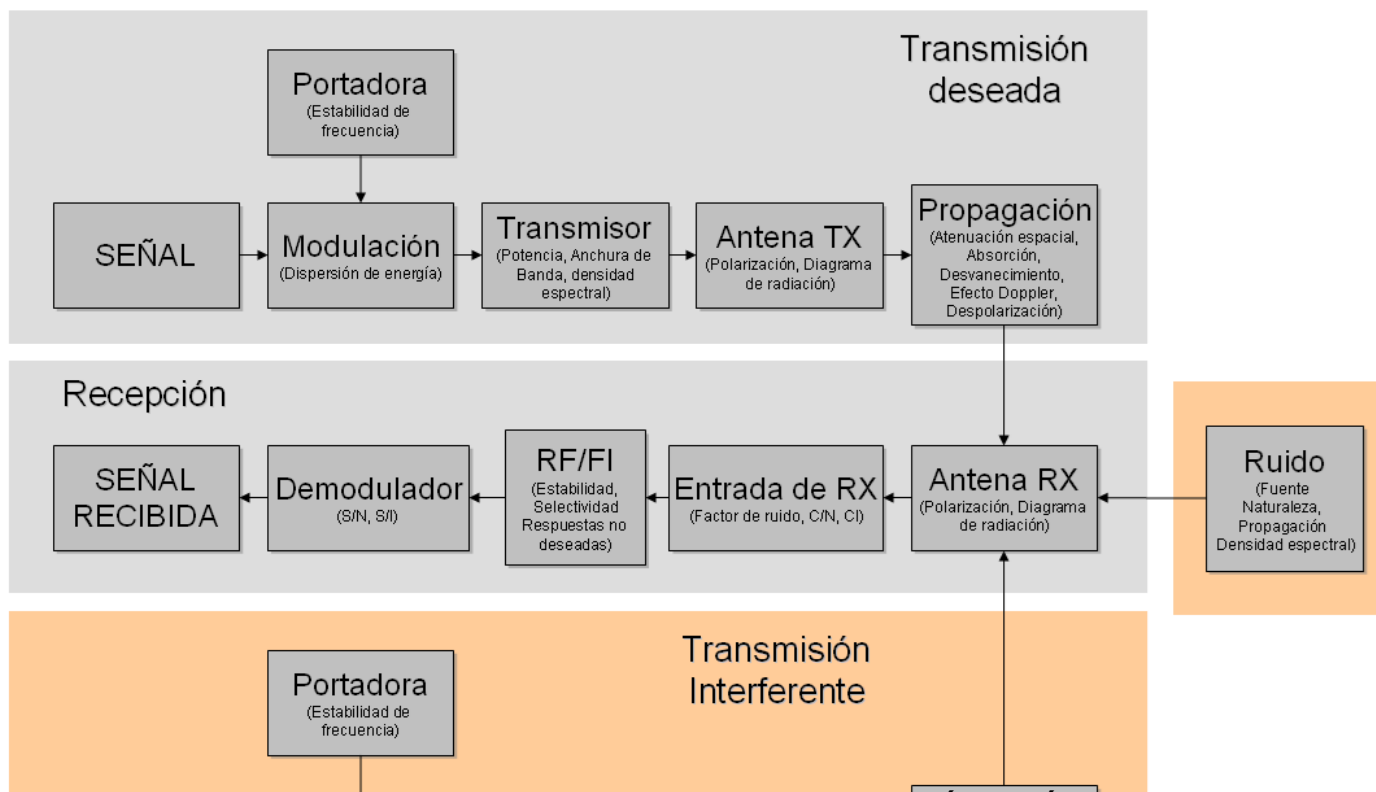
Transmisión deseada

Portadora
(Estabilidad de frecuencia)

SEÑAL

Modulación
(Dispersión de energía)

Transmisor
(Potencia, Anchura de Banda, densidad espectral)

Antena TX
(Polarización, Diagrama de radiación)

Propagación
(Atenuación espacial, Absorción, Desvanecimiento, Efecto Doppler, Despolarización)

Recepción

SEÑAL RECIBIDA

Demodulador
(S/N, S/I)

RF/FI
(Estabilidad, Selectividad Respuestas no deseadas)

Entrada de RX
(Factor de ruido, C/N, CI)

Antena RX
(Polarización, Diagrama de radiación)

Ruido
(Fuente Naturaleza, Propagación Densidad espectral)

Transmisión Interferente

Portadora
(Estabilidad de frecuencia)

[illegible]